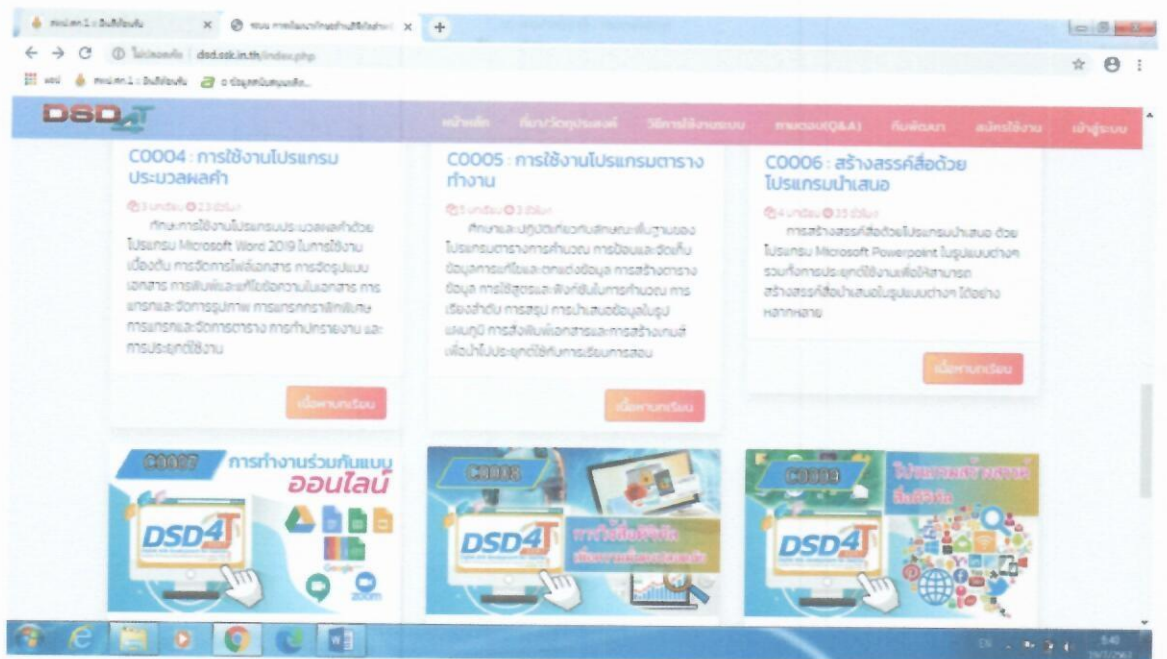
dsd.ssk.in.th/index.php

DSD4T

หน้าหลัก ที่มา/วัตถุประสงค์ วิธีการใช้งานระบบ ถามตอบ(Q&A) ทีมพัฒนา สมัครใช้งาน เข้าสู่ระบบ

C0004 : การใช้งานโปรแกรมประมวลผลคำ

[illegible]

ศึกษาการใช้งานโปรแกรมประมวลผลคำด้วยโปรแกรม Microsoft Word 2019 ในการใช้งานเบื้องต้น การจัดการไฟล์เอกสาร การจัดรูปแบบเอกสาร การเพิ่มและแก้ไขข้อความในเอกสาร การแทรกและจัดการรูปภาพ การแทรกกราฟิกพิเศษ การแทรกและจัดการตาราง การทำปกรายงาน และการประยุกต์ใช้งาน

เนื้อหาบทเรียน

C0005 : การใช้งานโปรแกรมตารางทำงาน

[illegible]

ศึกษาและปฏิบัติเกี่ยวกับลักษณะพื้นฐานของโปรแกรมตารางการทำงาน การป้อนและจัดเก็บข้อมูลการแก้ไขและตกแต่งข้อมูล การสร้างตารางข้อมูล การใช้สูตรและฟังก์ชันในการคำนวณ การเรียงลำดับ การสรุป การนำเสนอข้อมูลในรูปแผนภูมิ การสั่งพิมพ์เอกสารและการสร้างเกมส์เพื่อนำไปประยุกต์ใช้กับการเรียนการสอน

เนื้อหาบทเรียน

C0006 : สร้างสรรค์สื่อด้วยโปรแกรมนำเสนอ

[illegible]

การสร้างสรรค์สื่อด้วยโปรแกรมนำเสนอ ด้วยโปรแกรม Microsoft Powerpoint ในรูปแบบต่างๆ รวมทั้งการประยุกต์ใช้งานเพื่อให้สามารถสร้างสรรค์สื่อนำเสนอในรูปแบบต่างๆ ได้อย่างหลากหลาย

เนื้อหาบทเรียน

C0007 การทำงานร่วมกันแบบออนไลน์

DSD4T

C0008 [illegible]

DSD4T

C0009 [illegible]

DSD4T